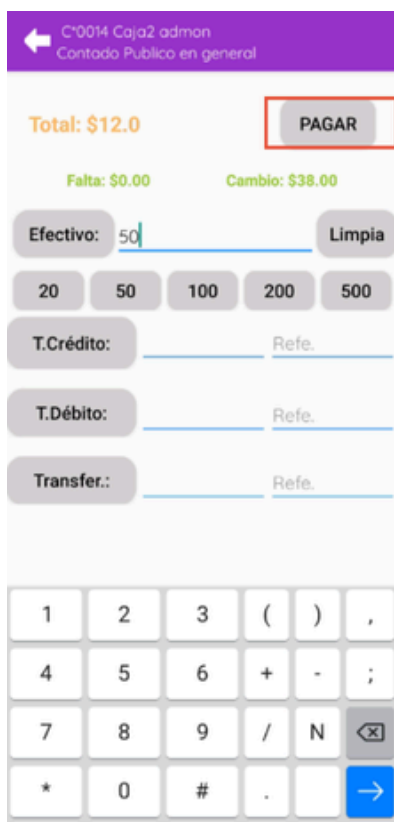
C°0014 Caja2 admon
Contado Publico en general

Total: $12.0

PAGAR

Falta: $0.00

Cambio: $38.00

Efectivo: 50

Limpia

20
50
100
200
500

T.Crédito:
Refe.

T.Débito:
Refe.

Transfer.:
Refe.

1
2
3
(
)
,
4
5
6
+
-
;
7
8
9
/
N
*
0
#
.